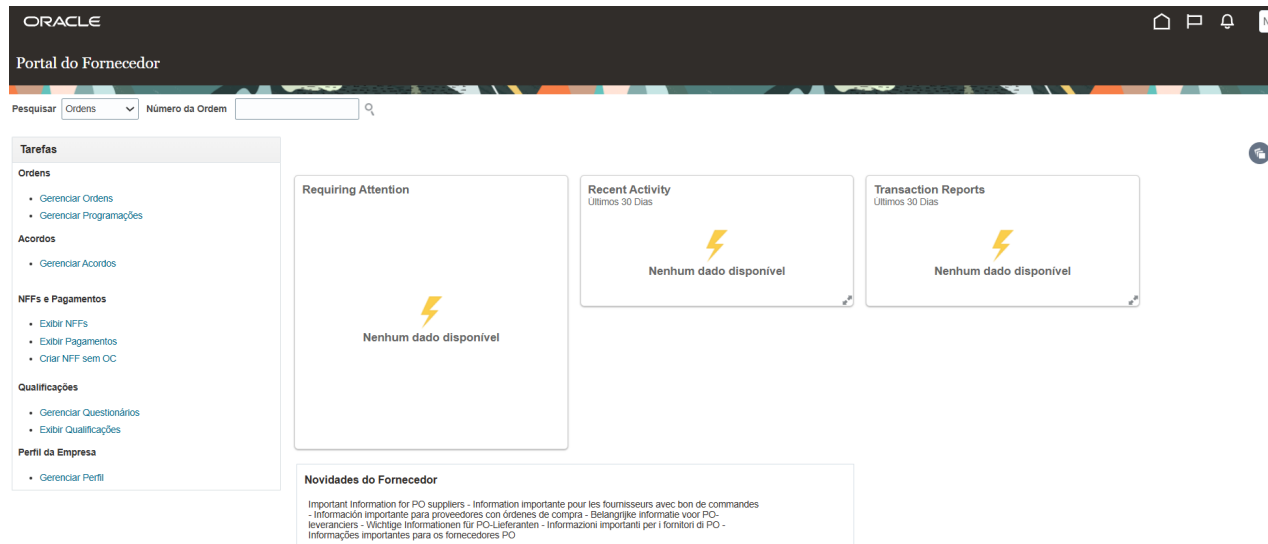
ORACLE

N

Portal do Fornecedor

Pesquisar Ordens Número da Ordem

Tarefas

Ordens

- Gerenciar Ordens
- Gerenciar Programações

Acordos

- Gerenciar Acordos

NFFs e Pagamentos

- Exibir NFFs
- Exibir Pagamentos
- Criar NFF sem OC

Qualificações

- Gerenciar Questionários
- Exibir Qualificações

Perfil da Empresa

- Gerenciar Perfil

Requiring Attention

Nenhum dado disponível

Recent Activity
Últimos 30 Dias

Nenhum dado disponível

Transaction Reports
Últimos 30 Dias

Nenhum dado disponível

Novidades do Fornecedor

Important Information for PO suppliers - Information importante pour les fournisseurs avec bon de commandes - Información importante para proveedores con órdenes de compra - Belangrijke informatie voor PO-leveranciers - Wichtige Informationen für PO-Lieferanten - Informazioni importanti per i fornitori di PO - Informações importantes para os fornecedores PO